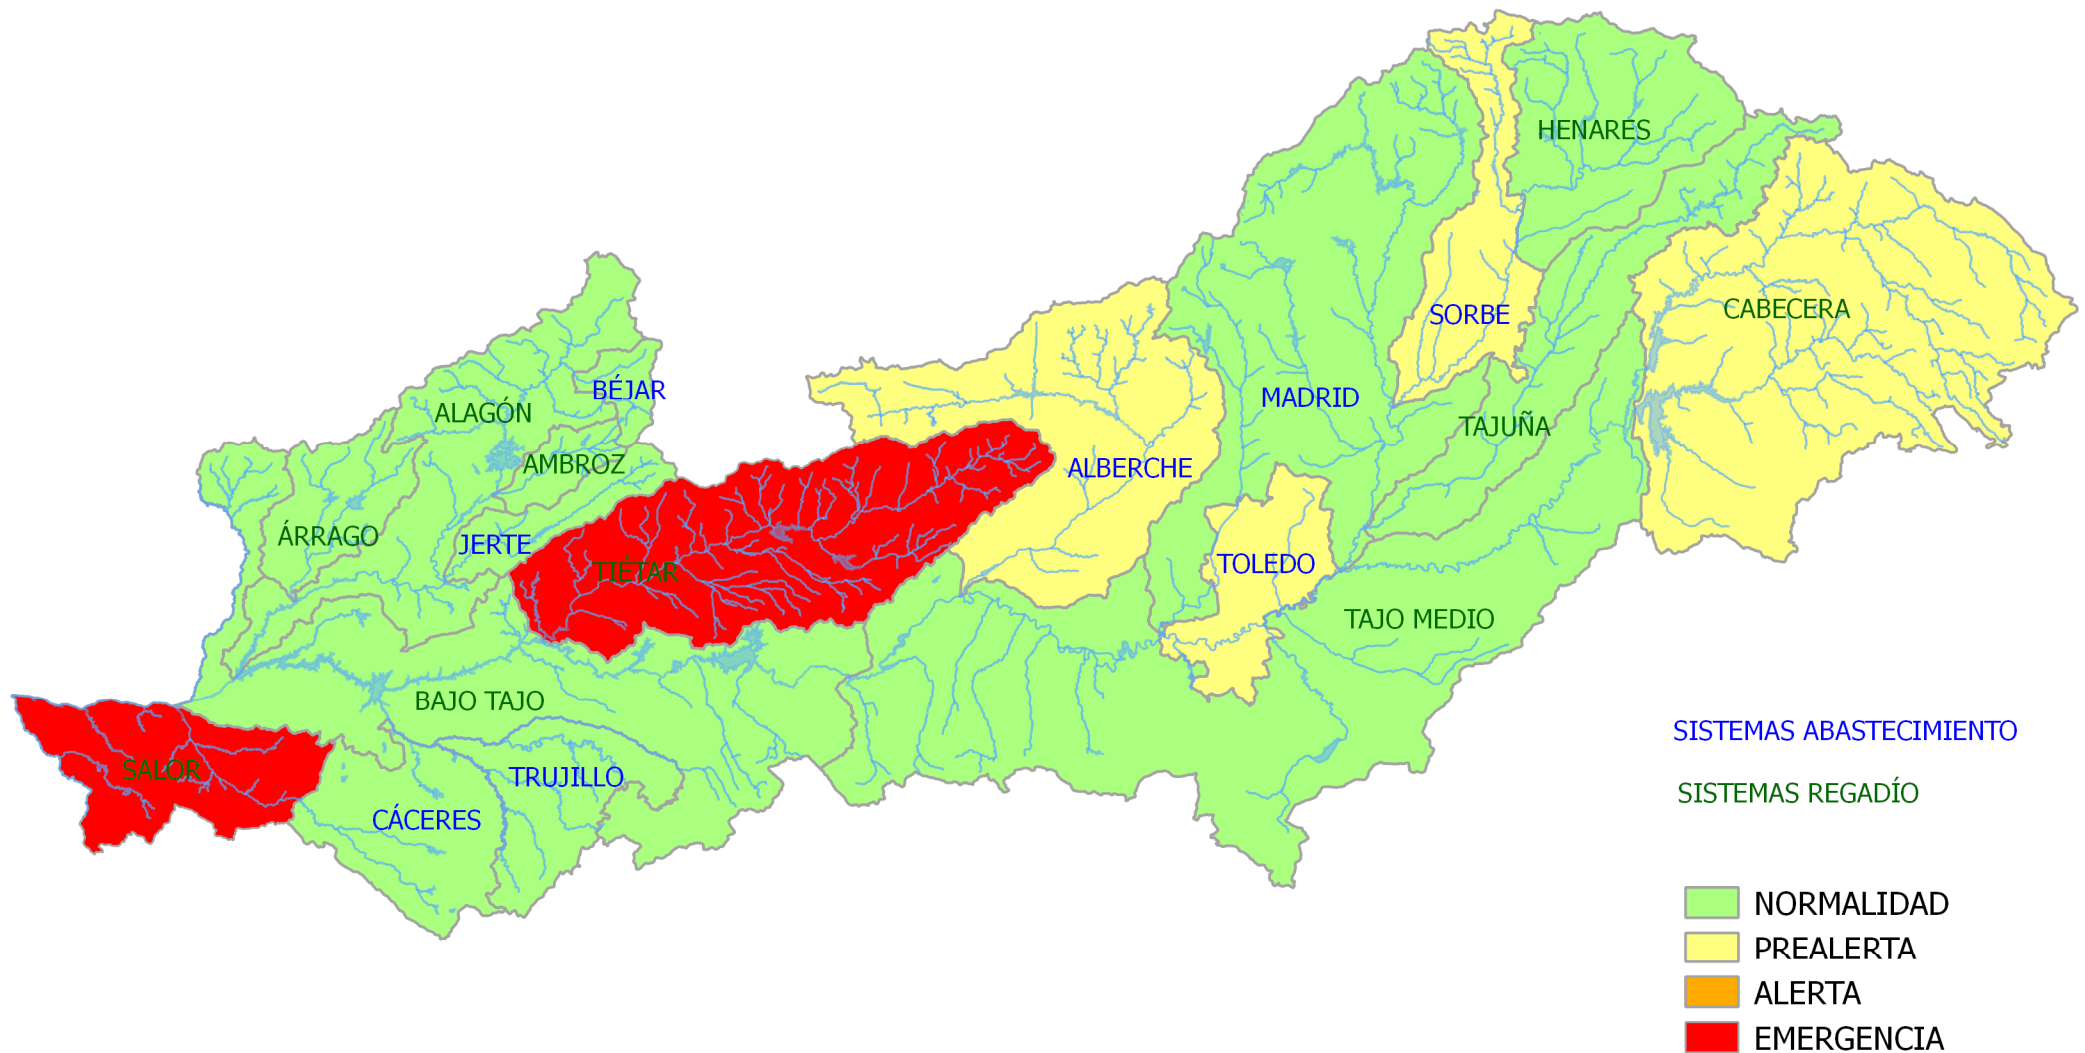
HENARES
SORBE
CABECERA
MADRID
TAJUÑA
BÉJAR
ALAGÓN
AMBROZ
ALBERCHE
ÁRRAGO
JERTE
TIÉTAR
TOLEDO
TAJO MEDIO
BAJO TAJO
SALOR
TRUJILLO
CÁCERES
SISTEMAS ABASTECIMIENTO
SISTEMAS REGADÍO
NORMALIDAD
PREALERTA
ALERTA
EMERGENCIA